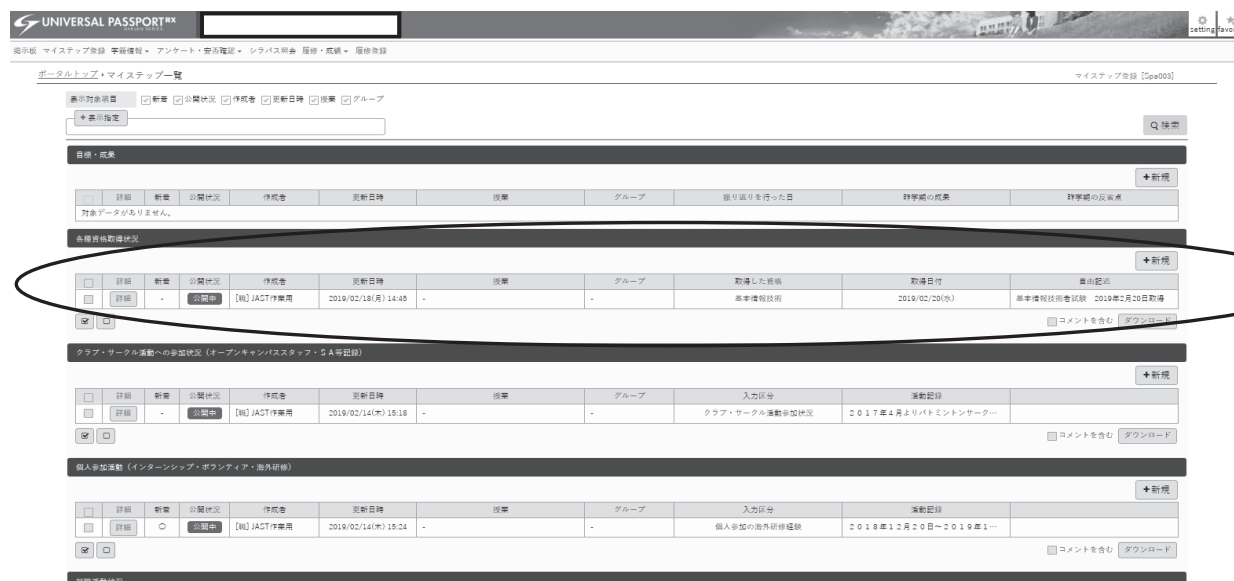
UNIVERSAL PASSPORT RX

setting favo

掲示板 マイステップ登録 学籍情報 アンケート・安否確認 シラバス照会 履修・成績 履修登録

ポータルトップ › マイステップ一覧

マイステップ登録 [Spa003]

表示対象項目 新着 公開状況 作成者 更新日時 授業 グループ

+表示指定

Q 検索

目標・成果

+新規

| | 詳細 | 新着 | 公開状況 | 作成者 | 更新日時 | 授業 | グループ | 振り返りを行った日 | 詳学期の成果 | 詳学期の反省点 |
|---|---|---|---|---|---|---|---|---|---|---|
| 対象データがありません。 | | | | | | | | | | |

各種資格取得状況

+新規

| | 詳細 | 新着 | 公開状況 | 作成者 | 更新日時 | 授業 | グループ | 取得した資格 | 取得日付 | 自由記述 |
|---|---|---|---|---|---|---|---|---|---|---|
| | 詳細 | - | 公開中 | [職] JAST作業用 | 2019/02/18(月) 14:45 | - | - | 基本情報技術 | 2019/02/20(水) | 基本情報技術者試験 2019年2月20日取得 |

コメントを含む ダウンロード

クラブ・サークル活動への参加状況（オープンキャンパススタッフ・SA等記録）

+新規

| | 詳細 | 新着 | 公開状況 | 作成者 | 更新日時 | 授業 | グループ | 入力区分 | 活動記録 |
|---|---|---|---|---|---|---|---|---|---|
| | 詳細 | - | 公開中 | [職] JAST作業用 | 2019/02/14(木) 15:18 | - | - | クラブ・サークル活動参加状況 | 2017年4月よりバドミントンサーク… |

コメントを含む ダウンロード

個人参加活動（インターンシップ・ボランティア・海外研修）

+新規

| | 詳細 | 新着 | 公開状況 | 作成者 | 更新日時 | 授業 | グループ | 入力区分 | 活動記録 |
|---|---|---|---|---|---|---|---|---|---|
| | 詳細 | ○ | 公開中 | [職] JAST作業用 | 2019/02/14(木) 15:24 | - | - | 個人参加の海外研修経験 | 2018年12月20日～2019年1… |

コメントを含む ダウンロード

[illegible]